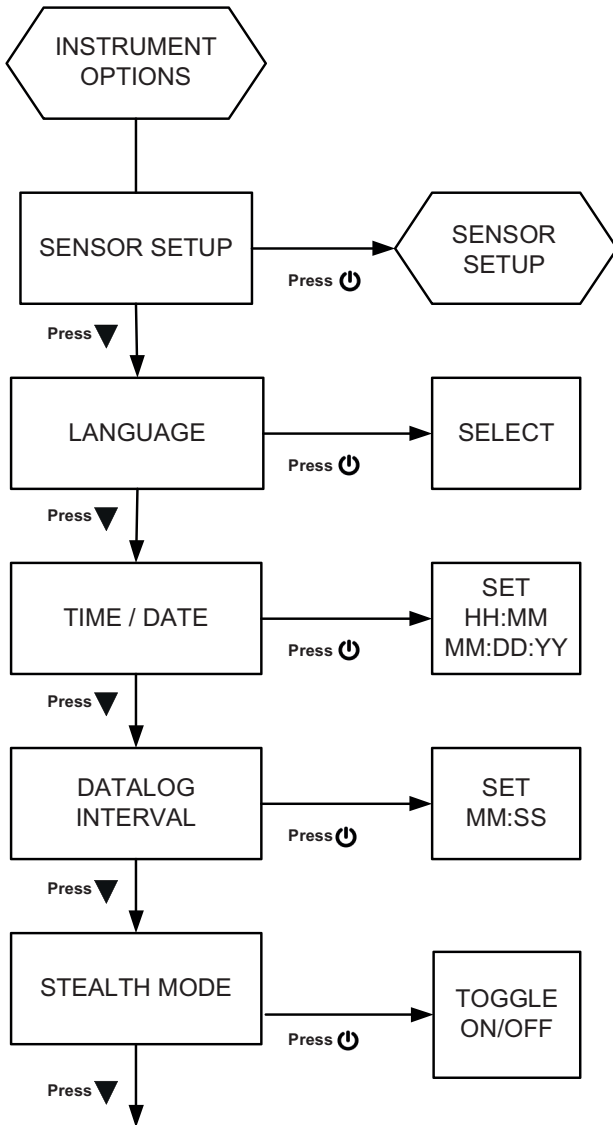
INSTRUMENT OPTIONS

SENSOR SETUP

Press

SENSOR SETUP

Press

LANGUAGE

Press

SELECT

Press

TIME / DATE

Press

SET HH:MM MM:DD:YY

Press

DATALOG INTERVAL

Press

SET MM:SS

Press

STEALTH MODE

Press

TOGGLE ON/OFF

Press